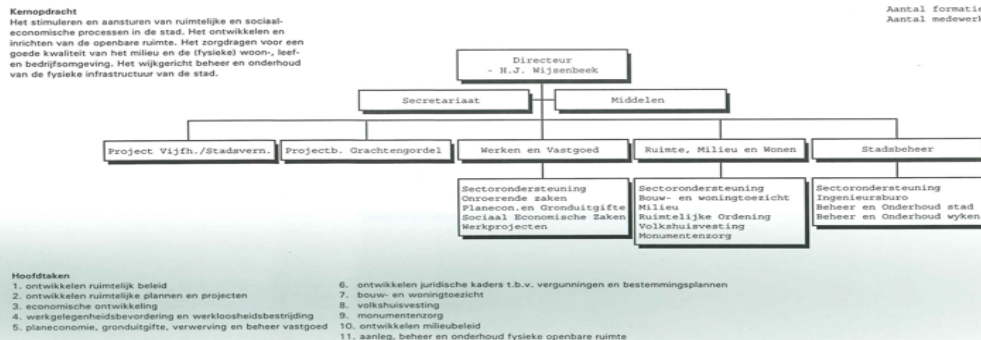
Kernopdracht
Het stimuleren en aansturen van ruimtelijke en sociaal-economische processen in de stad. Het ontwikkelen en inrichten van de openbare ruimte. Het zorgdragen voor een goede kwaliteit van het milieu en de (fysieke) woon-, leef- en bedrijfsomgeving. Het wijkgericht beheer en onderhoud van de fysieke infrastructuur van de stad.

Aantal formatie
Aantal medewerk

Directeur
- H.J. Wijsenbeek

Secretariaat

Middelen

Project Vijfh./Stadsvern.

Projectb. Grachtengordel

Werken en Vastgoed

Ruimte, Milieu en Wonen

Stadsbeheer

Sectorondersteuning
Onroerende zaken
Planecon.en Gronduitgifte
Sociaal Economische Zaken
Werkprojecten

Sectorondersteuning
Bouw- en woningtoezicht
Milieu
Ruimtelijke Ordening
Volkshuisvesting
Monumentenzorg

Sectorondersteuning
Ingenieursburo
Beheer en Onderhoud stad
Beheer en Onderhoud wyken

Hoofdtaken
1. ontwikkelen ruimtelijk beleid
2. ontwikkelen ruimtelijke plannen en projecten
3. economische ontwikkeling
4. werkgelegenheidsbevordering en werkloosheidsbestrijding
5. planeconomie, gronduitgifte, verwerving en beheer vastgoed
6. ontwikkelen juridische kaders t.b.v. vergunningen en bestemmingsplannen
7. bouw- en woningtoezicht
8. volkshuisvesting
9. monumentenzorg
10. ontwikkelen milieubeleid
11. aanleg, beheer en onderhoud fysieke openbare ruimte